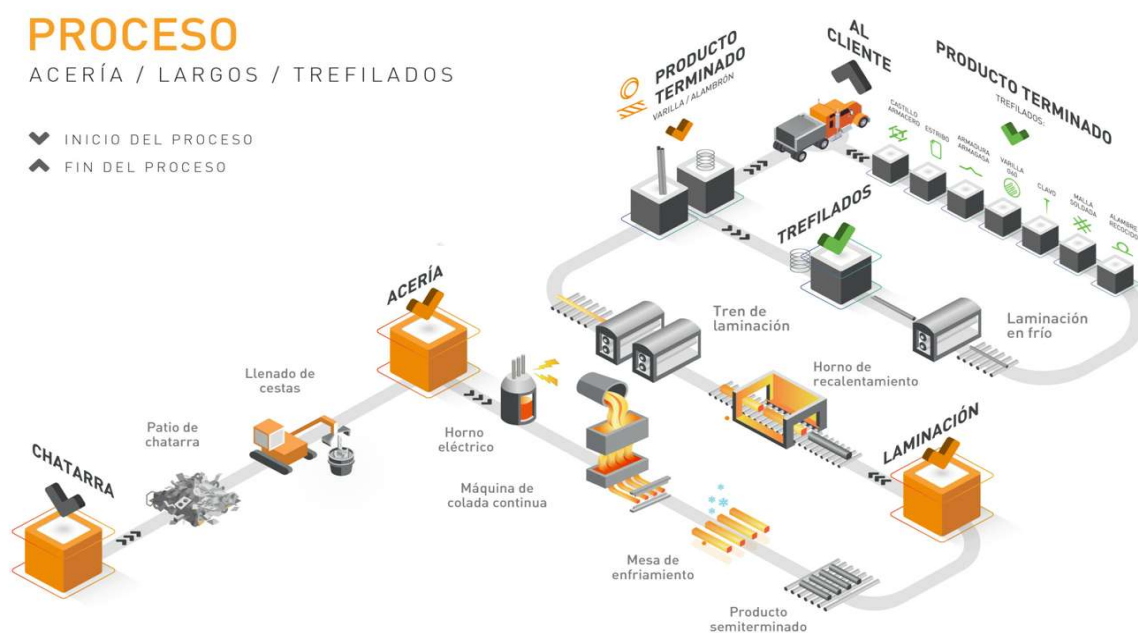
PROCESO
ACERÍA / LARGOS / TREFILADOS

INICIO DEL PROCESO
FIN DEL PROCESO

PRODUCTO TERMINADO
VARILLA / ALAMBRÓN

AL CLIENTE

PRODUCTO TERMINADO
TREFILADOS:
CASTILLO ARMACERO
ESTRIBO
ARMADURA ARMAGAGA
VARILLA G60
CLAVO
MALLA SOLDADA
ALAMBRE RECOCIDO

TREFILADOS

Tren de laminación

Laminación en frío

Horno de recalentamiento

ACERÍA

Llenado de cestas

Patio de chatarra

CHATARRA

Horno eléctrico

Máquina de colada continua

LAMINACIÓN

Mesa de enfriamiento

Producto semiterminado